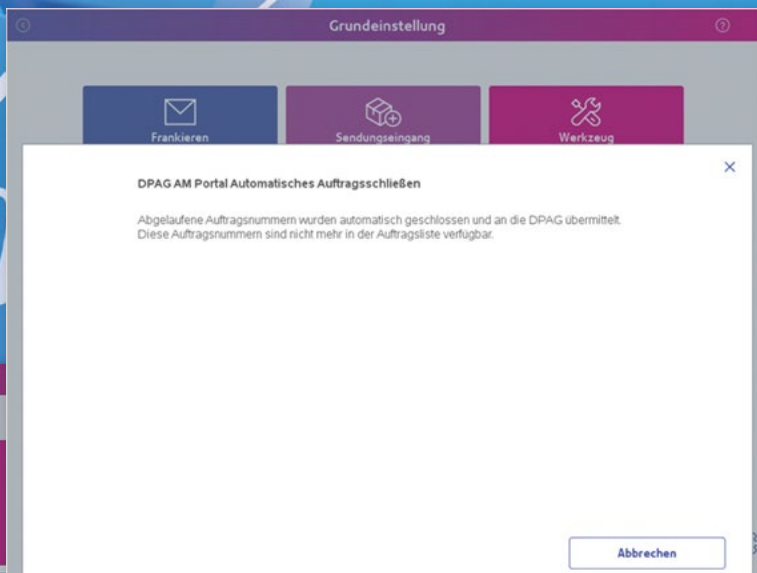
Grundeinstellung

Frankieren

Sendungseingang

Werkzeug

×

DPAG AM Portal Automatisches Auftragsschließen

Abgelaufene Auftragsnummern wurden automatisch geschlossen und an die DPAG übermittelt. Diese Auftragsnummern sind nicht mehr in der Auftragsliste verfügbar.

Abbrechen